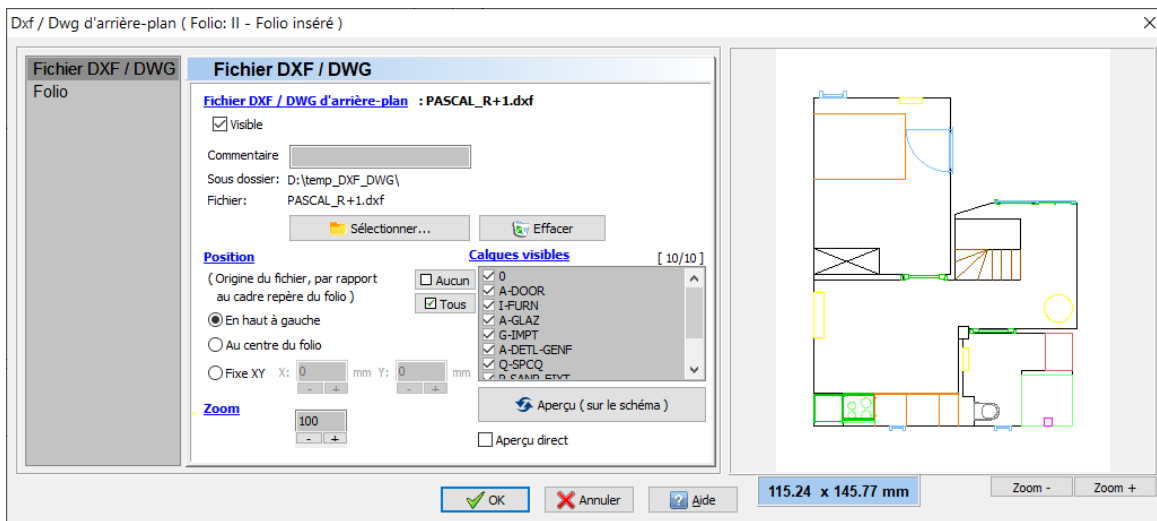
Dxf / Dwg d'arrière-plan ( Folio: II - Folio inséré )

Fichier DXF / DWG
Folio

Fichier DXF / DWG

Fichier DXF / DWG d'arrière-plan : PASCAL_R+1.dxf

Visible

Commentaire
Sous dossier: D:\temp_DXF_DWG\
Fichier: PASCAL_R+1.dxf

Sélectionner...
Effacer

Position
( Origine du fichier, par rapport au cadre repère du folio )
En haut à gauche
Au centre du folio
Fixe XY X: 0 mm Y: 0 mm
- + - +

Zoom
100
- +

Calques visibles [ 10/10 ]
Aucun
Tous
0
A-DOOR
I-FURN
A-GLAZ
G-IMPT
A-DETL-GENF
Q-SPCQ
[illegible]

Aperçu ( sur le schéma )
Aperçu direct

115.24 x 145.77 mm
Zoom -
Zoom +

OK
Annuler
Aide